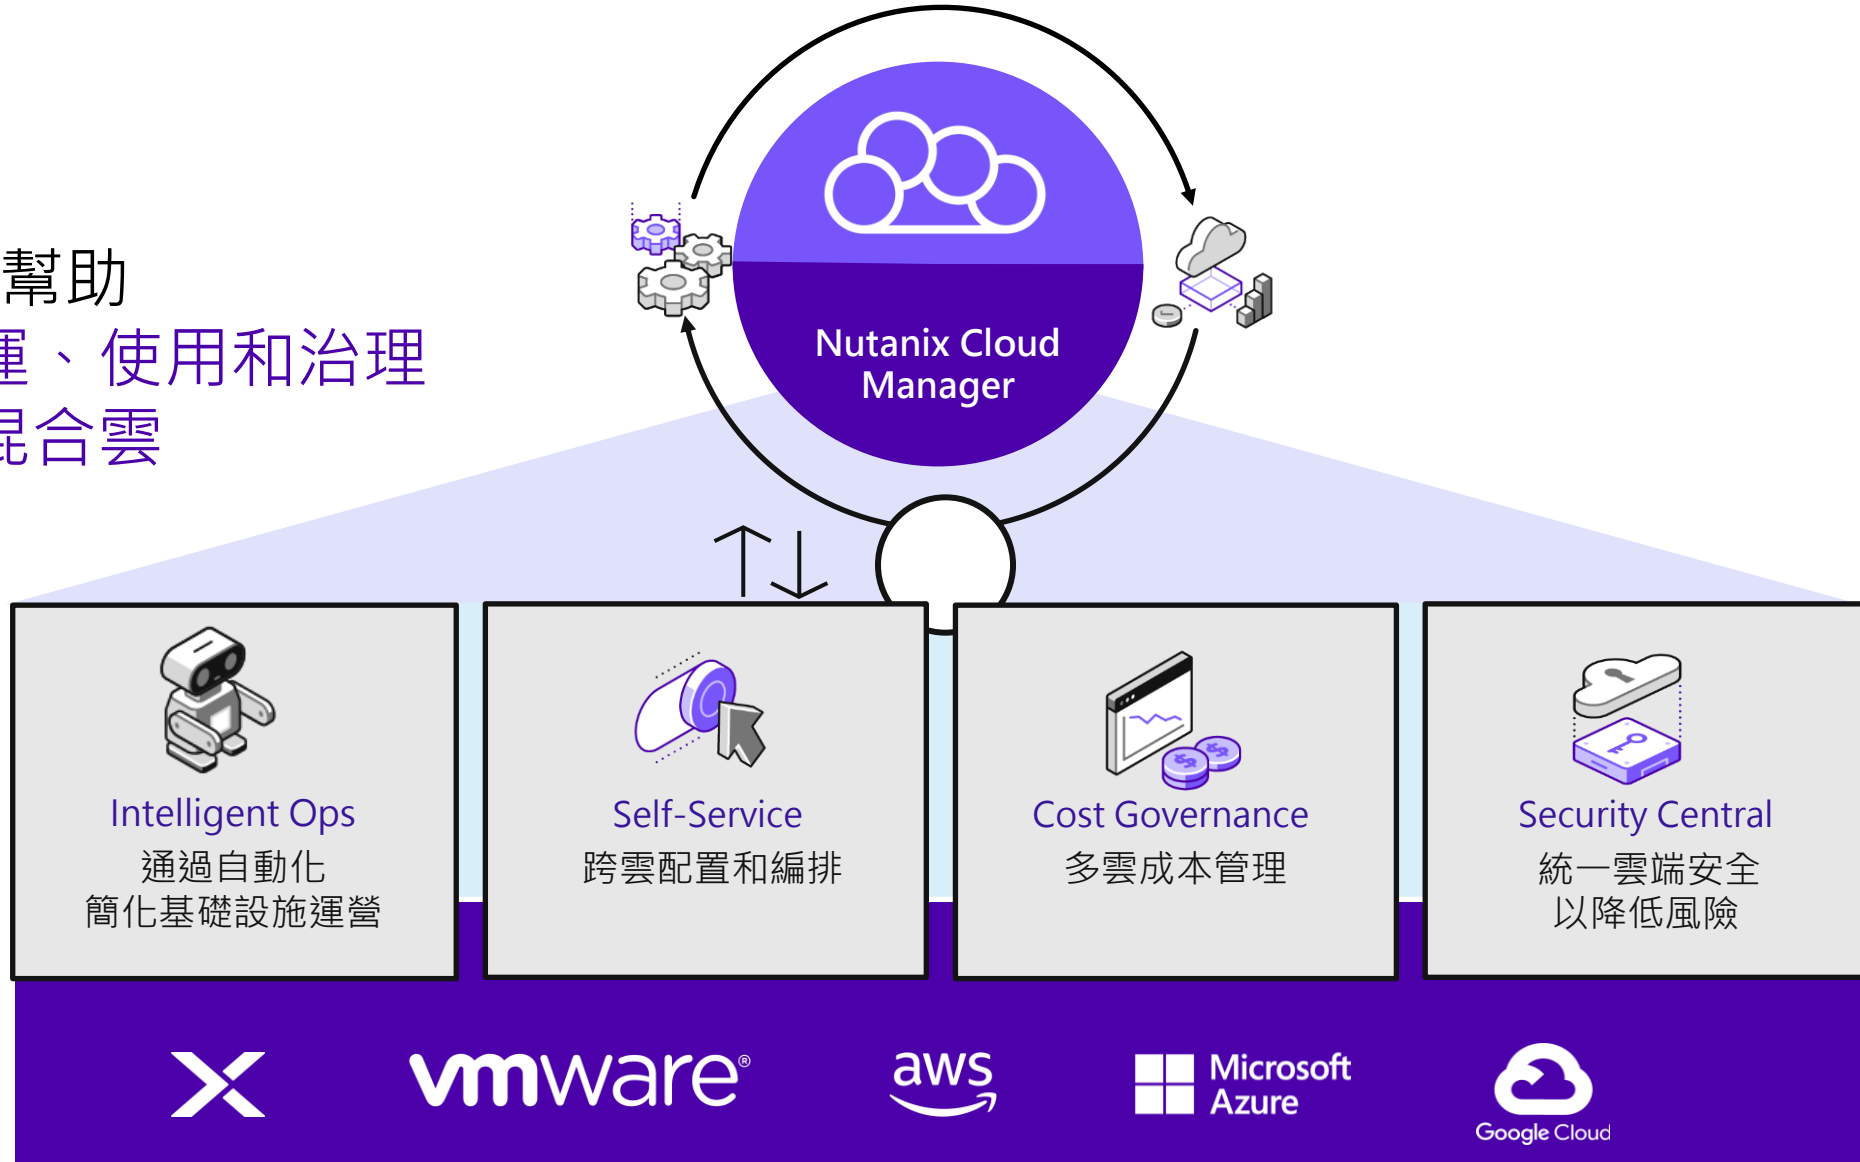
幫助
運、使用和治理
混合雲

Nutanix Cloud Manager

Intelligent Ops
通過自動化
簡化基礎設施運營

Self-Service
跨雲配置和編排

Cost Governance
多雲成本管理

Security Central
統一雲端安全
以降低風險

vmware®

aws

Microsoft Azure

Google Cloud